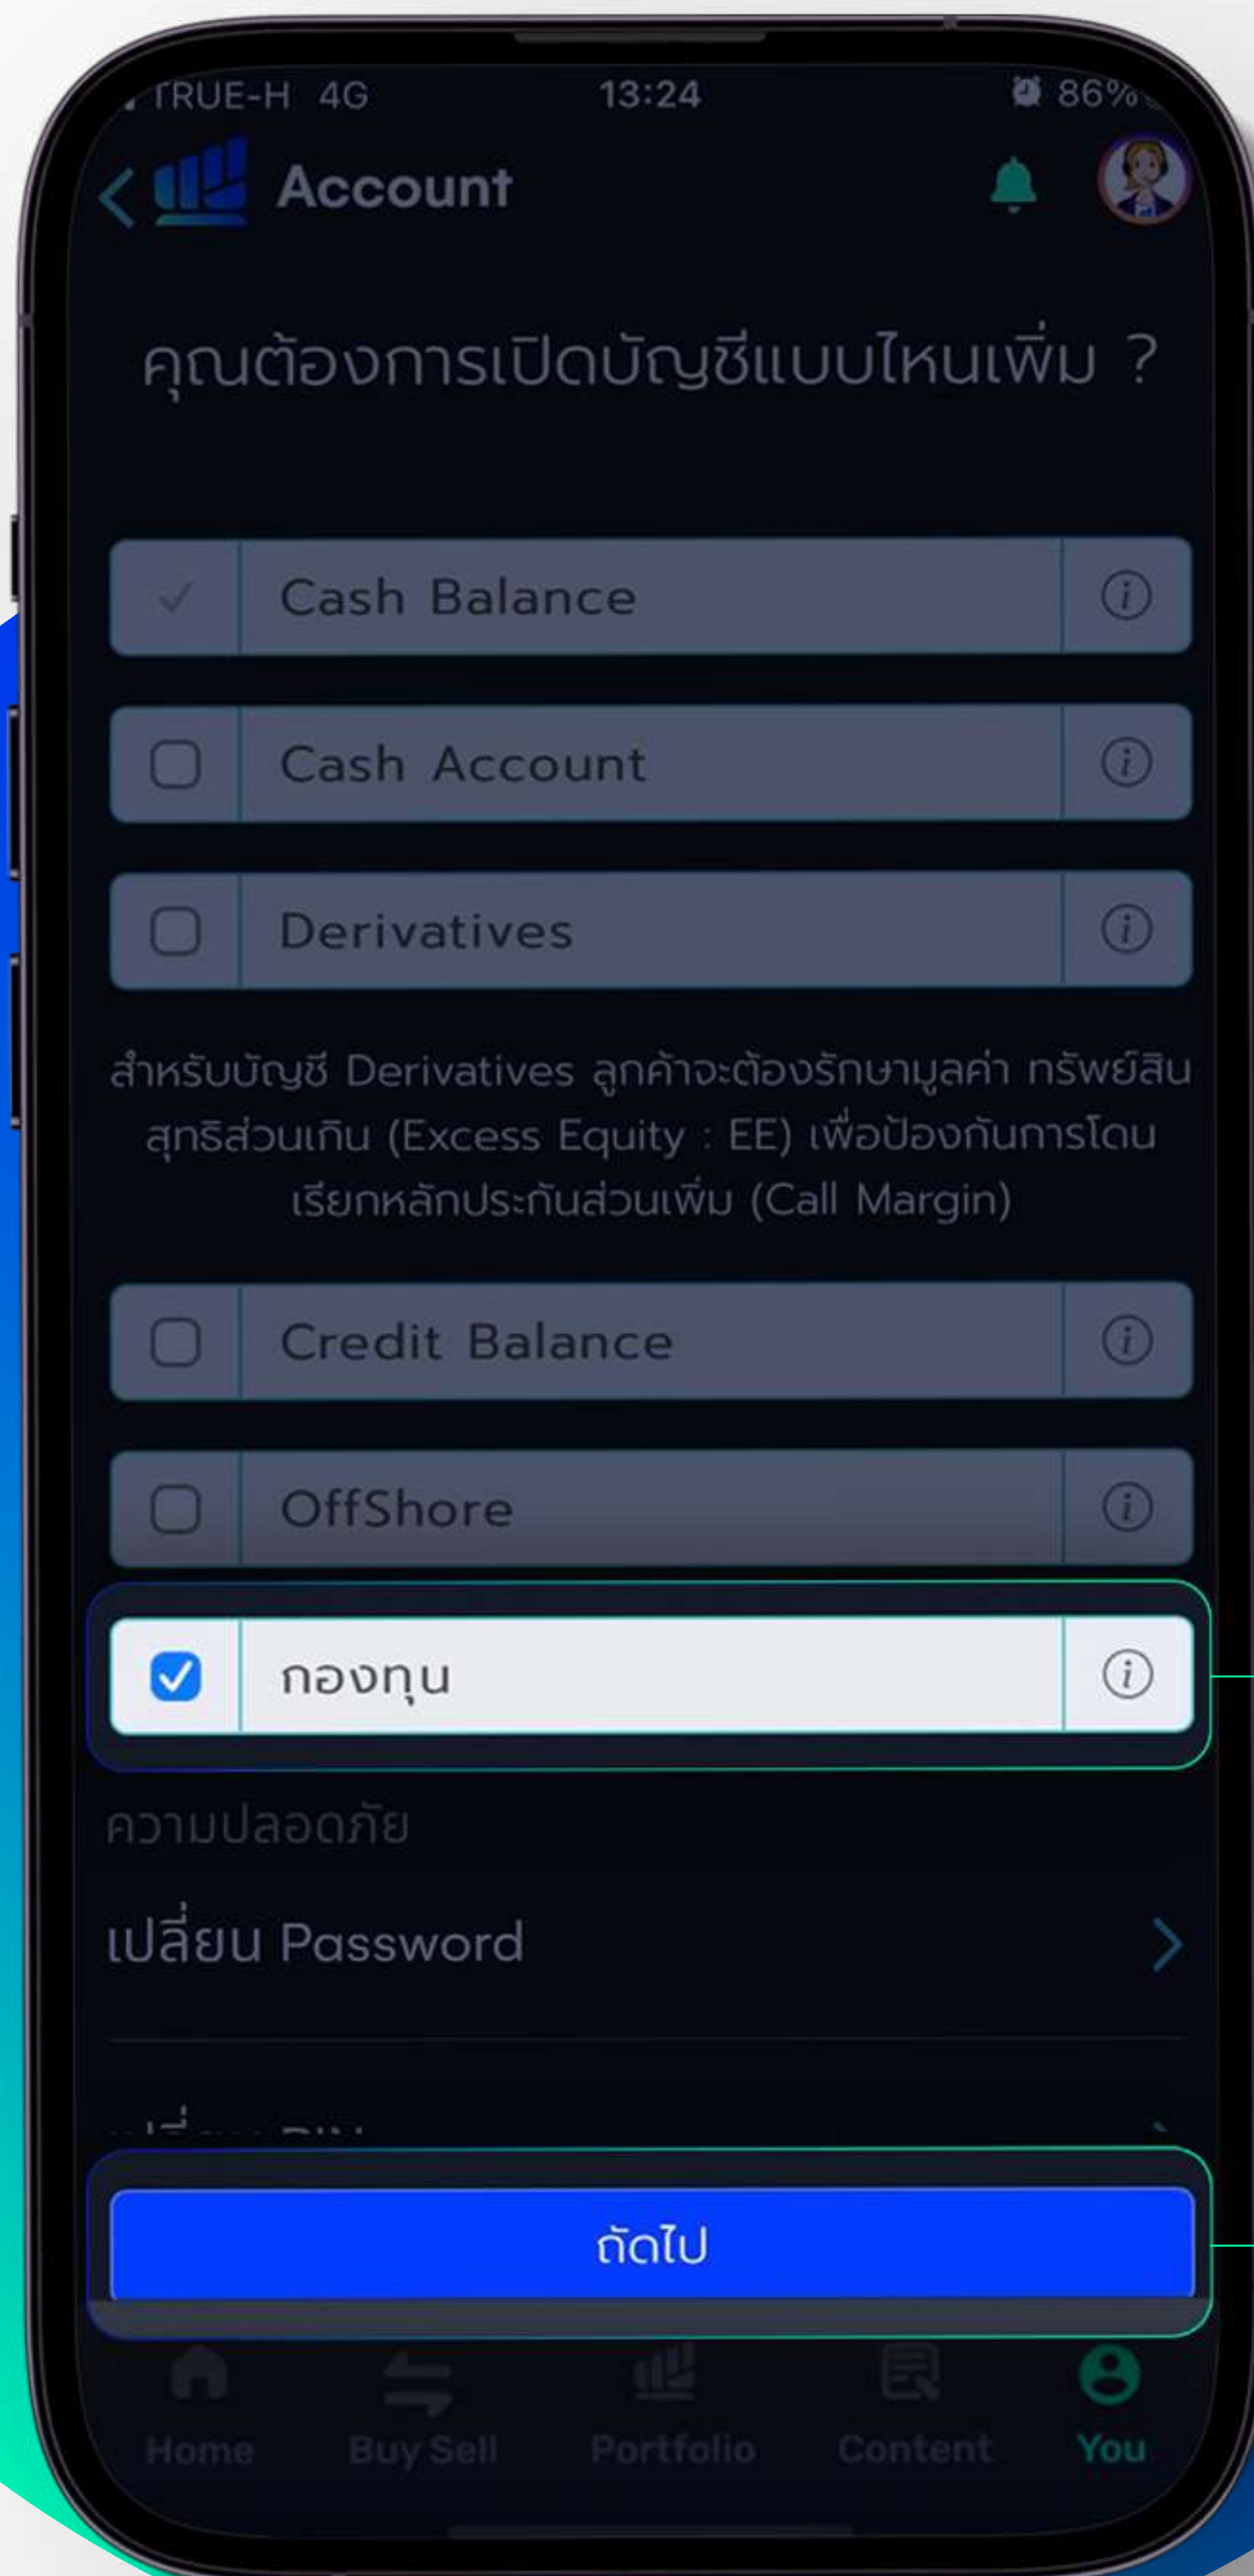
TRUE-H 4G 13:24 86%

Account

คุณต้องการเปิดบัญชีแบบไหนเพิ่ม ?

Cash Balance

Cash Account

Derivatives

สำหรับบัญชี Derivatives ลูกค้าจะต้องรักษามูลค่า ทรัพย์สินสุทธิส่วนเกิน (Excess Equity : EE) เพื่อป้องกันการโดนเรียกหลักประกันส่วนเพิ่ม (Call Margin)

Credit Balance

OffShore

กองทุน

ความปลอดภัย

เปลี่ยน Password

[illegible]

ถัดไป

Home Buy Sell Portfolio Content You